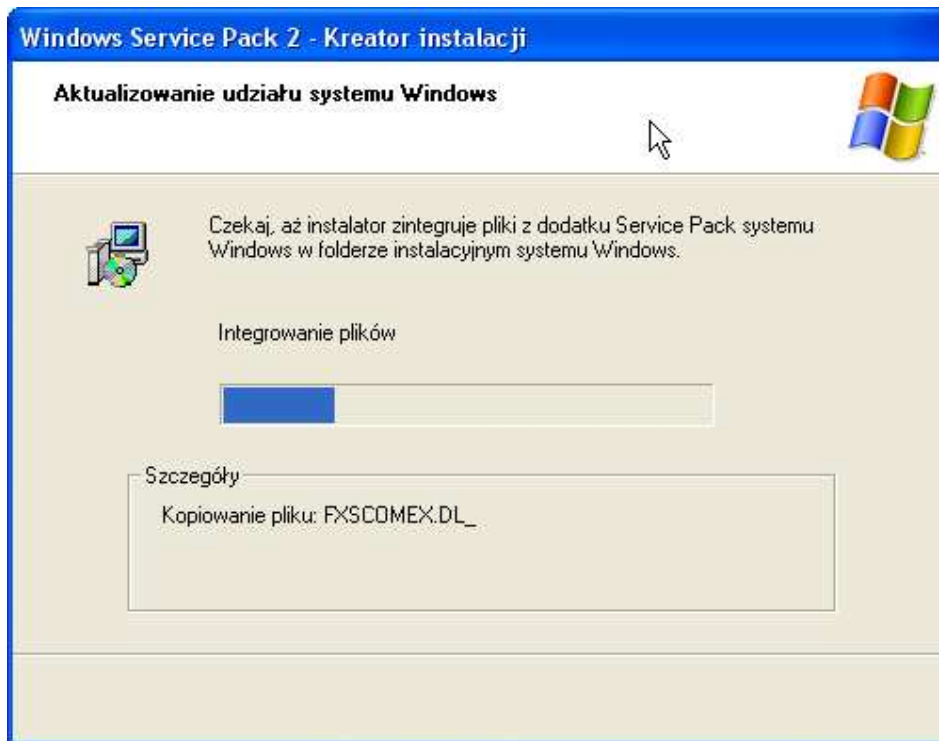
Windows Service Pack 2 - Kreator instalacji

Aktualizowanie udziału systemu Windows

Czekaj, aż instalator zintegruje pliki z dodatku Service Pack systemu Windows w folderze instalacyjnym systemu Windows.

Integrowanie plików

Szczegóły

Kopiowanie pliku: FXSCOMEX.DL_